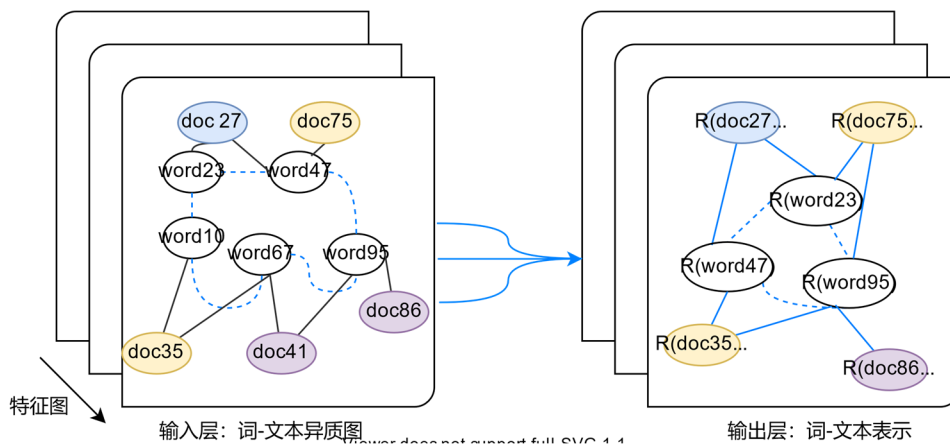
doc 27
doc75
word23
word47
word10
word67
word95
doc86
doc35
doc41
特征图
输入层：词-文本异质图
Viewer does not support full SVG 1.1
R(doc27...
R(doc75...
R(word23)
R(word47)
R(word95)
R(doc35...
R(doc86...
输出层：词-文本表示